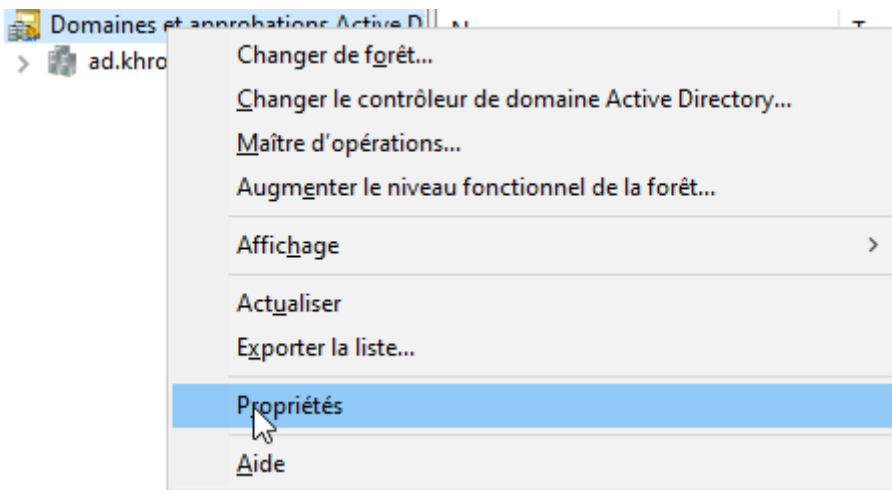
Domaines et approbations Active D
ad.khro

Changer de forêt...
Changer le contrôleur de domaine Active Directory...
Maître d'opérations...
Augmenter le niveau fonctionnel de la forêt...
Affichage
Actualiser
Exporter la liste...
Propriétés
Aide